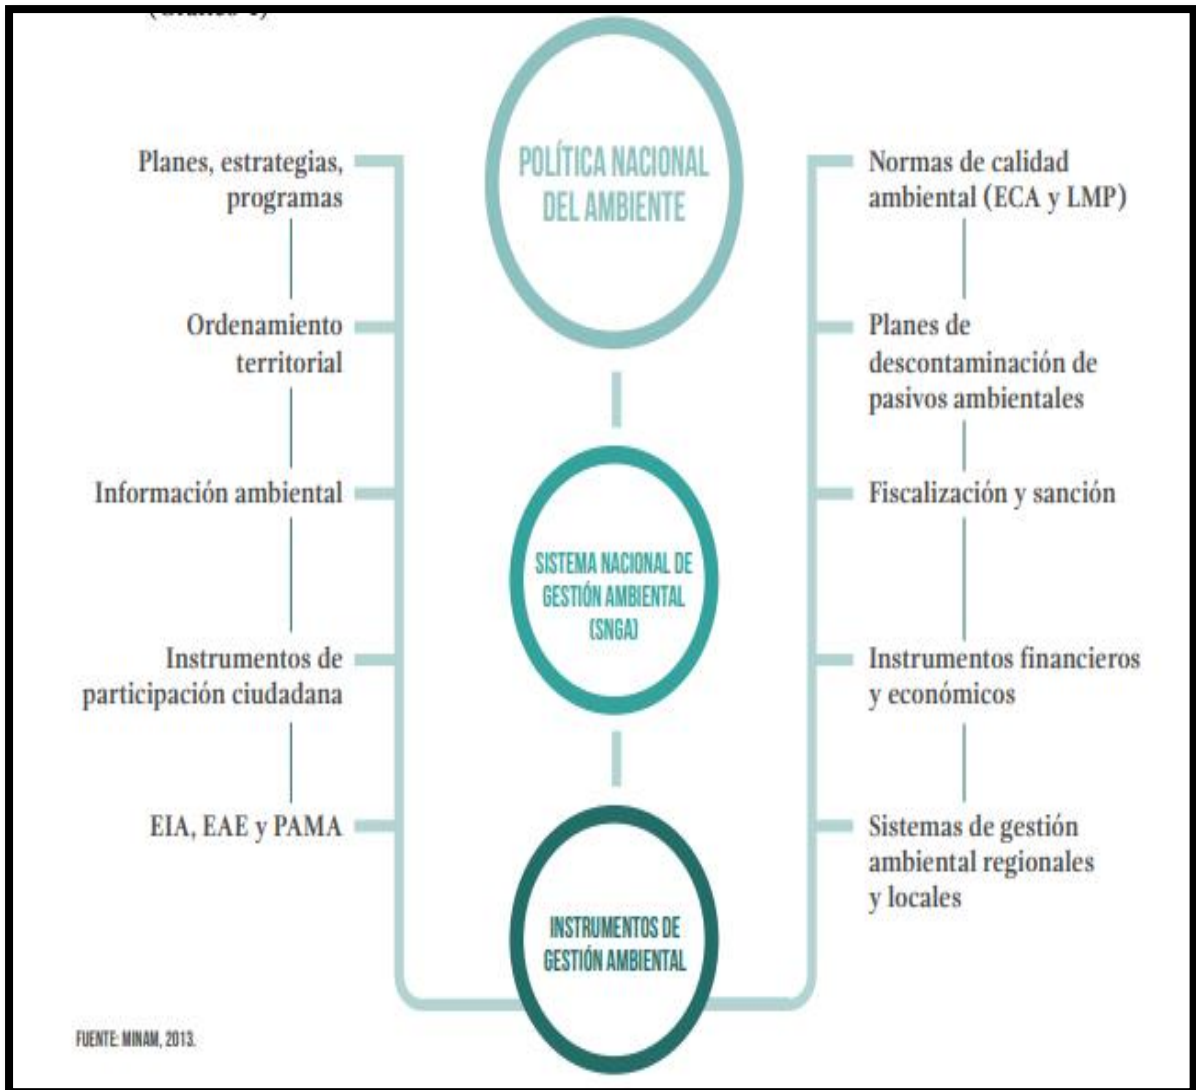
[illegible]

POLÍTICA NACIONAL DEL AMBIENTE

Planes, estrategias, programas

Ordenamiento territorial

Información ambiental

Instrumentos de participación ciudadana

EIA, EAE y PAMA

Normas de calidad ambiental (ECA y LMP)

Planes de descontaminación de pasivos ambientales

Fiscalización y sanción

Instrumentos financieros y económicos

Sistemas de gestión ambiental regionales y locales

SISTEMA NACIONAL DE GESTIÓN AMBIENTAL (SNGA)

INSTRUMENTOS DE GESTIÓN AMBIENTAL

FUENTE: MINAM, 2013.